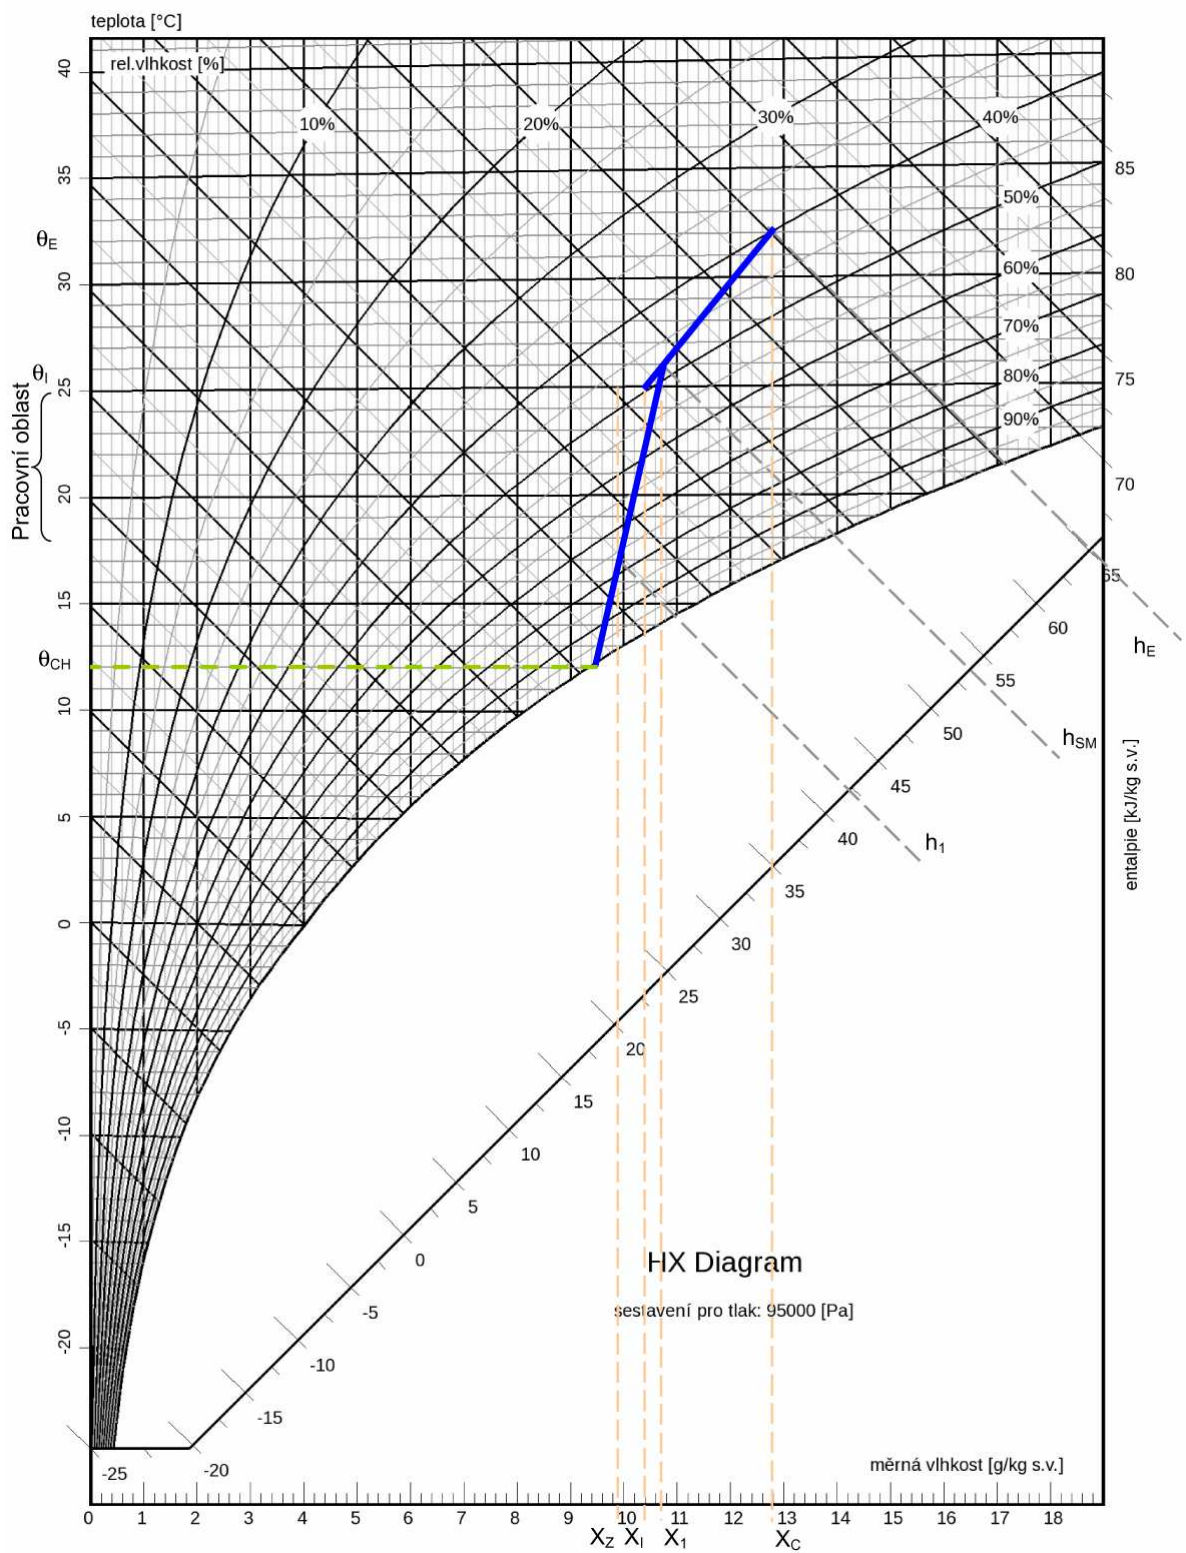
teplota [°C]

rel.vlhkost [%]

10%

20%

30%

40%

50%

60%

70%

80%

90%

40

35

$\theta_E$

30

$\theta_I$

25

Pracovní oblast

20

15

$\theta_{CH}$

10

5

0

-5

-10

-15

-20

-25

85

80

75

70

65

60

55

50

45

40

35

30

25

20

15

10

5

0

-5

-10

-15

-20

$h_E$

$h_{SM}$

$h_1$

entalpie [kJ/kg s.v.]

HX Diagram

sestavení pro tlak: 95000 [Pa]

měrná vlhkost [g/kg s.v.]

0 1 2 3 4 5 6 7 8 9 10 11 12 13 14 15 16 17 18

$X_Z$ $X_I$ $X_1$ $X_C$